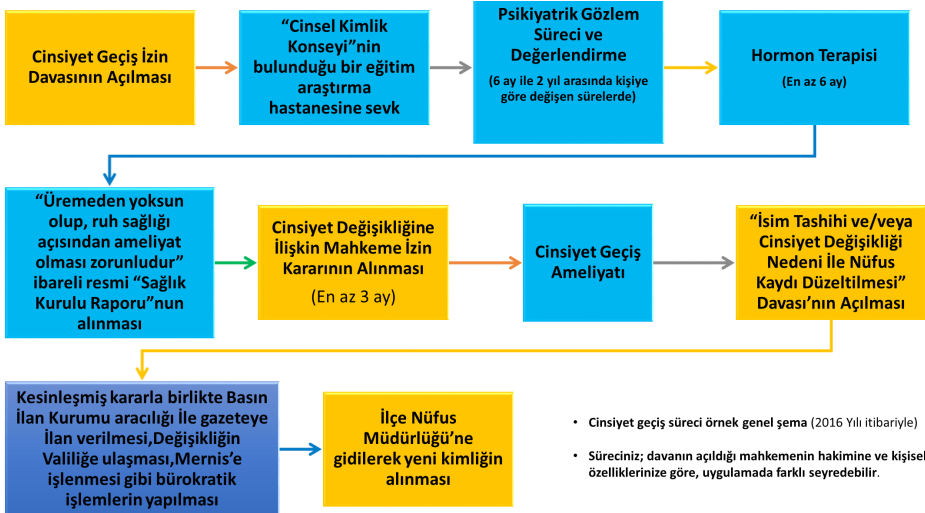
Cinsiyet Geçiş İzin Davasının Açılması

"Cinsel Kimlik Konseyi"nin bulunduğu bir eğitim araştırma hastanesine sevk

Psikiyatrik Gözlem Süreci ve Değerlendirme

(6 ay ile 2 yıl arasında kişiye göre değişen sürelerde)

Hormon Terapisi

(En az 6 ay)

"Üremeden yoksun olup, ruh sağlığı açısından ameliyat olması zorunludur" ibareli resmi "Sağlık Kurulu Raporu"nun alınması

Cinsiyet Değişikliğine İlişkin Mahkeme İzin Kararının Alınması

(En az 3 ay)

Cinsiyet Geçiş Ameliyatı

"İsim Tashihi ve/veya Cinsiyet Değişikliği Nedeni İle Nüfus Kaydı Düzeltilmesi" Davası'nın Açılması

Kesinleşmiş kararla birlikte Basın İlan Kurumu aracılığı ile gazeteye İlan verilmesi,Değişikliğin Valiliğe ulaşması,Mernis'e işlenmesi gibi bürokratik işlemlerin yapılması

İlçe Nüfus Müdürlüğü'ne gidilerek yeni kimliğin alınması

• Cinsiyet geçiş süreci örnek genel şema (2016 Yılı itibariyle)

• Süreciniz; davanın açıldığı mahkemenin hakimine ve kişisel özelliklerinize göre, uygulamada farklı seyredebilir.